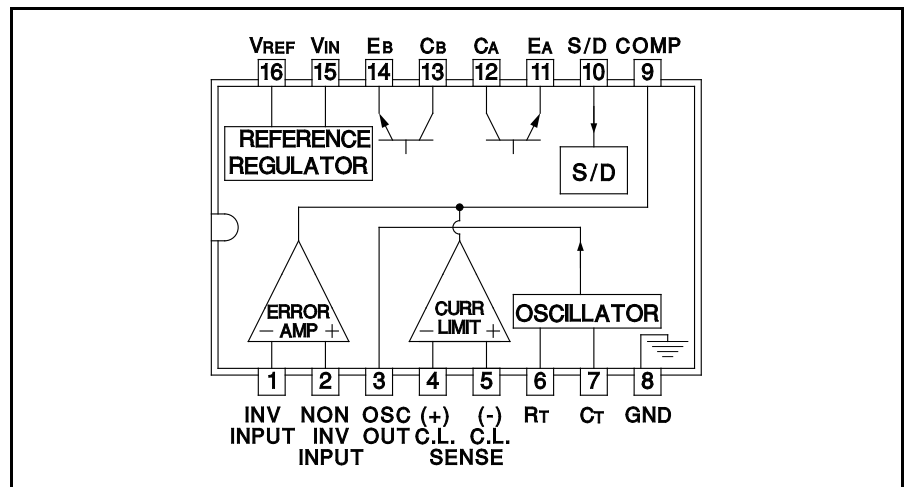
VREF VIN EB CB CA EA S/D COMP
16 15 14 13 12 11 10 9

REFERENCE REGULATOR

S/D

ERROR
− AMP +

CURR
− LIMIT +

OSCILLATOR

1 2 3 4 5 6 7 8

INV INPUT
NON INV INPUT
OSC OUT
(+) C.L.
(-) C.L.
SENSE
RT
CT
GND